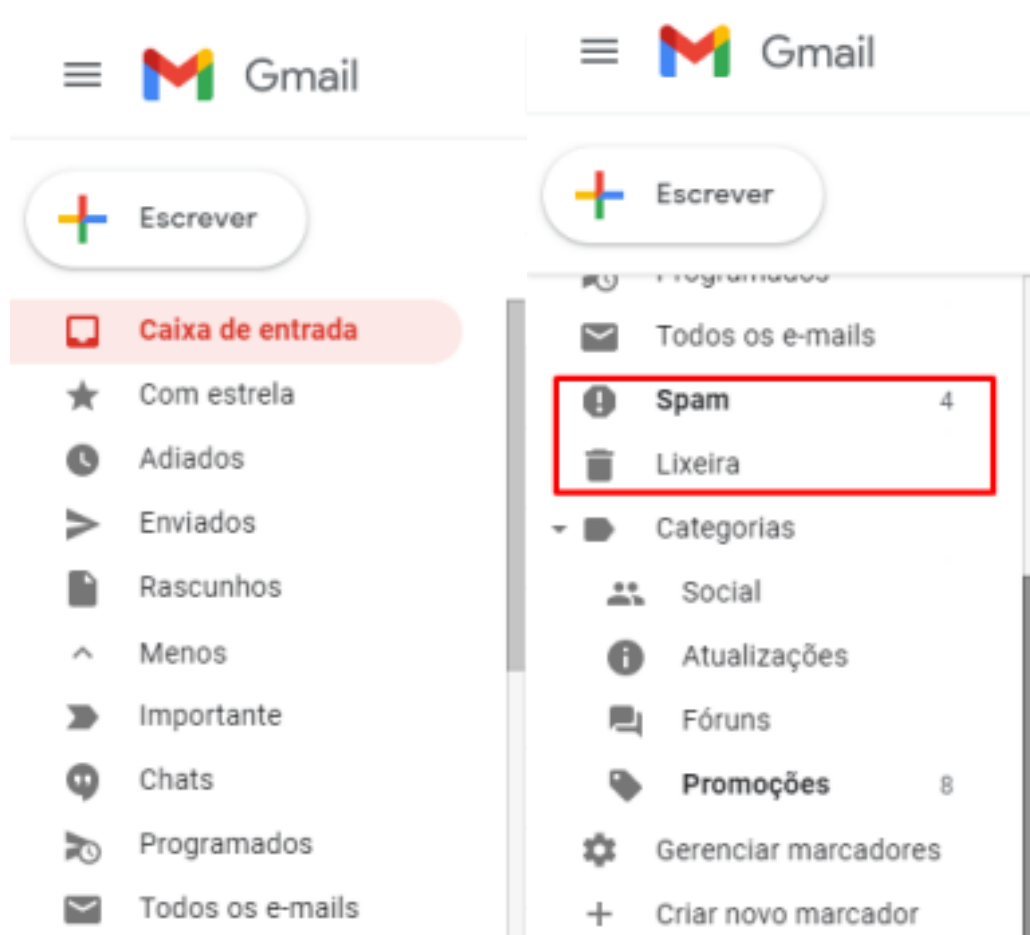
Gmail

Escrever

Caixa de entrada
Com estrela
Adiados
Enviados
Rascunhos
Menos
Importante
Chats
Programados
Todos os e-mails

Gmail

Escrever

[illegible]
Todos os e-mails
Spam 4
Lixeira
Categorias
Social
Atualizações
Fóruns
Promoções 8
Gerenciar marcadores
Criar novo marcador